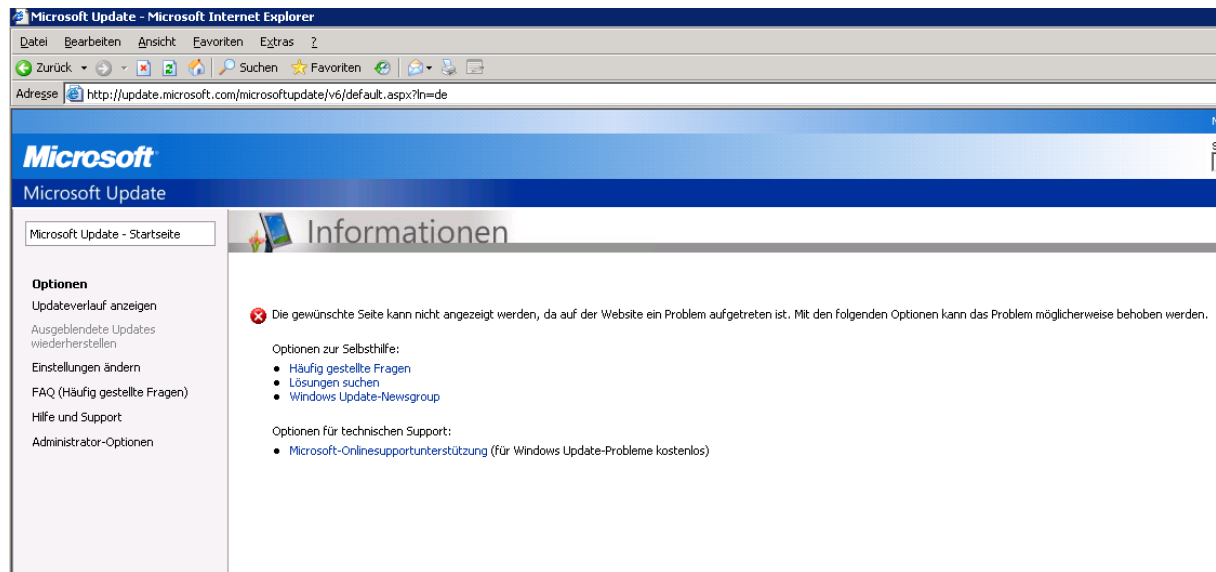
Microsoft Update - Microsoft Internet Explorer

Datei Bearbeiten Ansicht Favoriten Extras ?

Zurück Suchen Favoriten

Adresse http://update.microsoft.com/microsoftupdate/v6/default.aspx?ln=de

Microsoft

Microsoft Update

Microsoft Update - Startseite

Informationen

Optionen

Updateverlauf anzeigen

Ausgeblendete Updates wiederherstellen

Einstellungen ändern

FAQ (Häufig gestellte Fragen)

Hilfe und Support

Administrator-Optionen

Die gewünschte Seite kann nicht angezeigt werden, da auf der Website ein Problem aufgetreten ist. Mit den folgenden Optionen kann das Problem möglicherweise behoben werden.

Optionen zur Selbsthilfe:

- Häufig gestellte Fragen
- Lösungen suchen
- Windows Update-Newsgroup

Optionen für technischen Support:

- Microsoft-Onlinesupportunterstützung (für Windows Update-Probleme kostenlos)